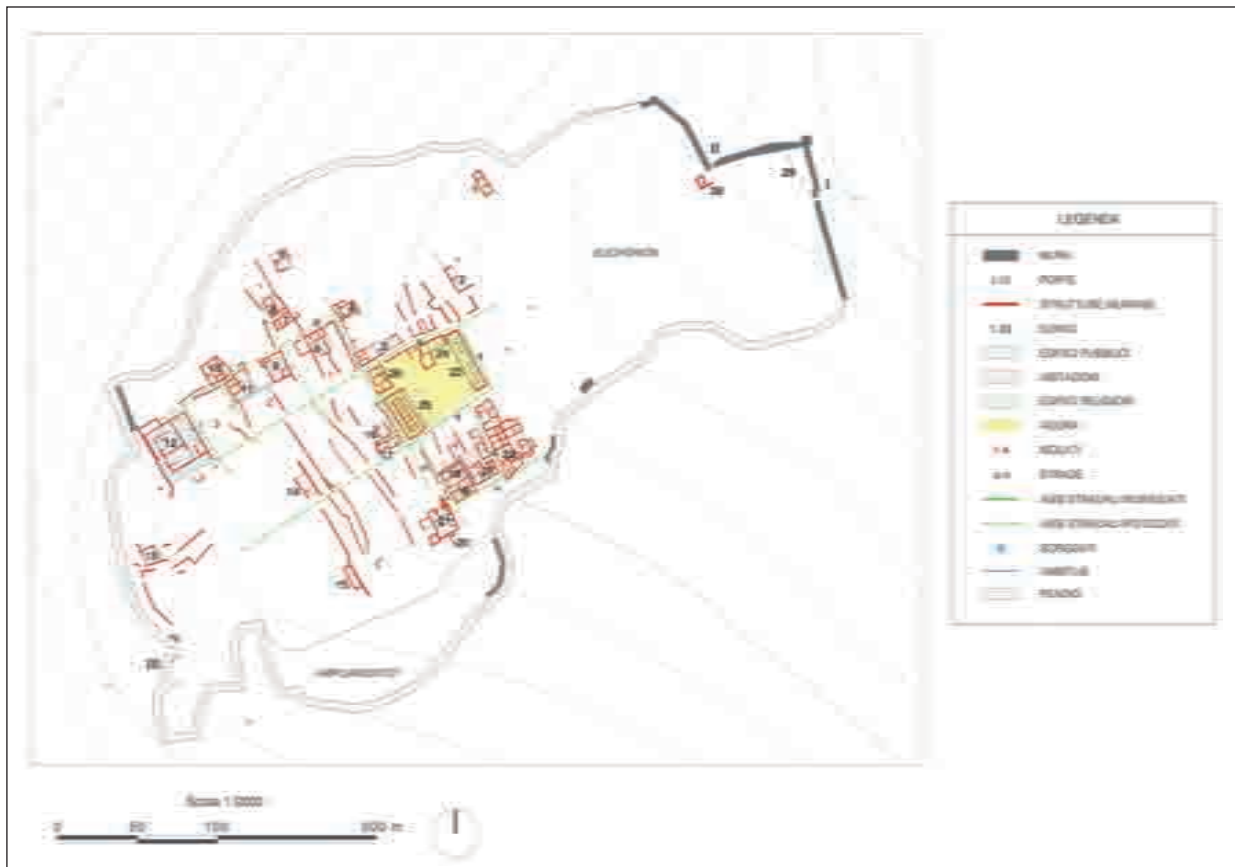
LEGENDA

MURA

PORTE

STRUTTURE MURARIE

EDIFICI

EDIFICI PUBBLICI

ABITAZIONI

EDIFICI RELIGIOSI

AGORA

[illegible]

STRADE

ASSI STRADALI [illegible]

ASSI STRADALI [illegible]

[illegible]

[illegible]

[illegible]

Scala 1:2000

0 50 100 200 m

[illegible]

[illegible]

II

I

29

30

12

25

26

27